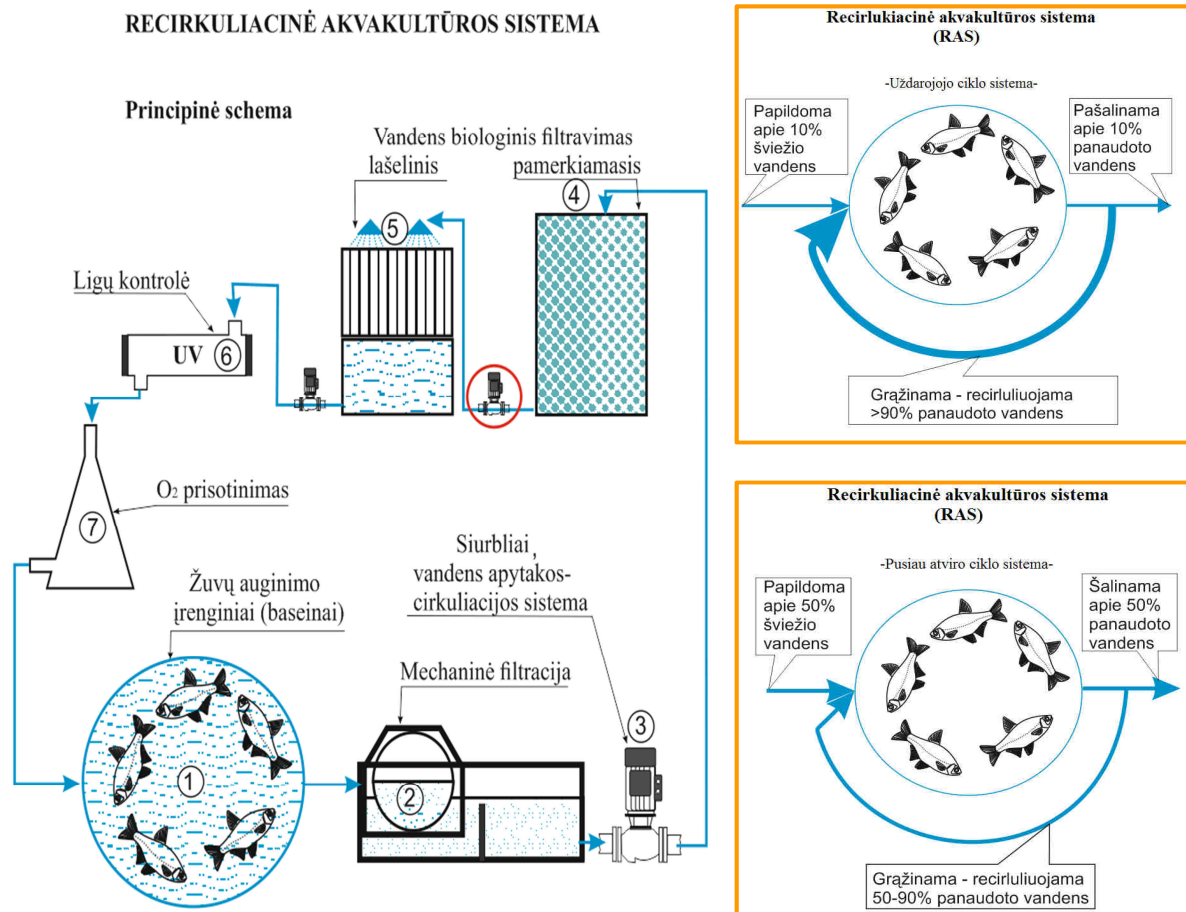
RECIRKULIACINĖ AKVAKULTŪROS SISTEMA

Principinė schema

Vandens biologinis filtravimas

lašelinis

pamerkiamasis

4

5

Ligų kontrolė

UV 6

$O_2$ prisotinimas

7

Žuvų auginimo įrenginiai (baseinai)

Siurbliai, vandens apytakos-cirkuliacijos sistema

Mechaninė filtracija

1

2

3

Recirlukiacinė akvakultūros sistema (RAS)

-Uždarojojo ciklo sistema-

Papildoma apie 10% šviežio vandens

Pašalinama apie 10% panaudoto vandens

Grąžinama - recirluliuojama >90% panaudoto vandens

Recirkuliacinė akvakultūros sistema (RAS)

-Pusiau atviro ciklo sistema-

Papildoma apie 50% šviežio vandens

Šalinama apie 50% panaudoto vandens

Grąžinama - recirluliuojama 50-90% panaudoto vandens